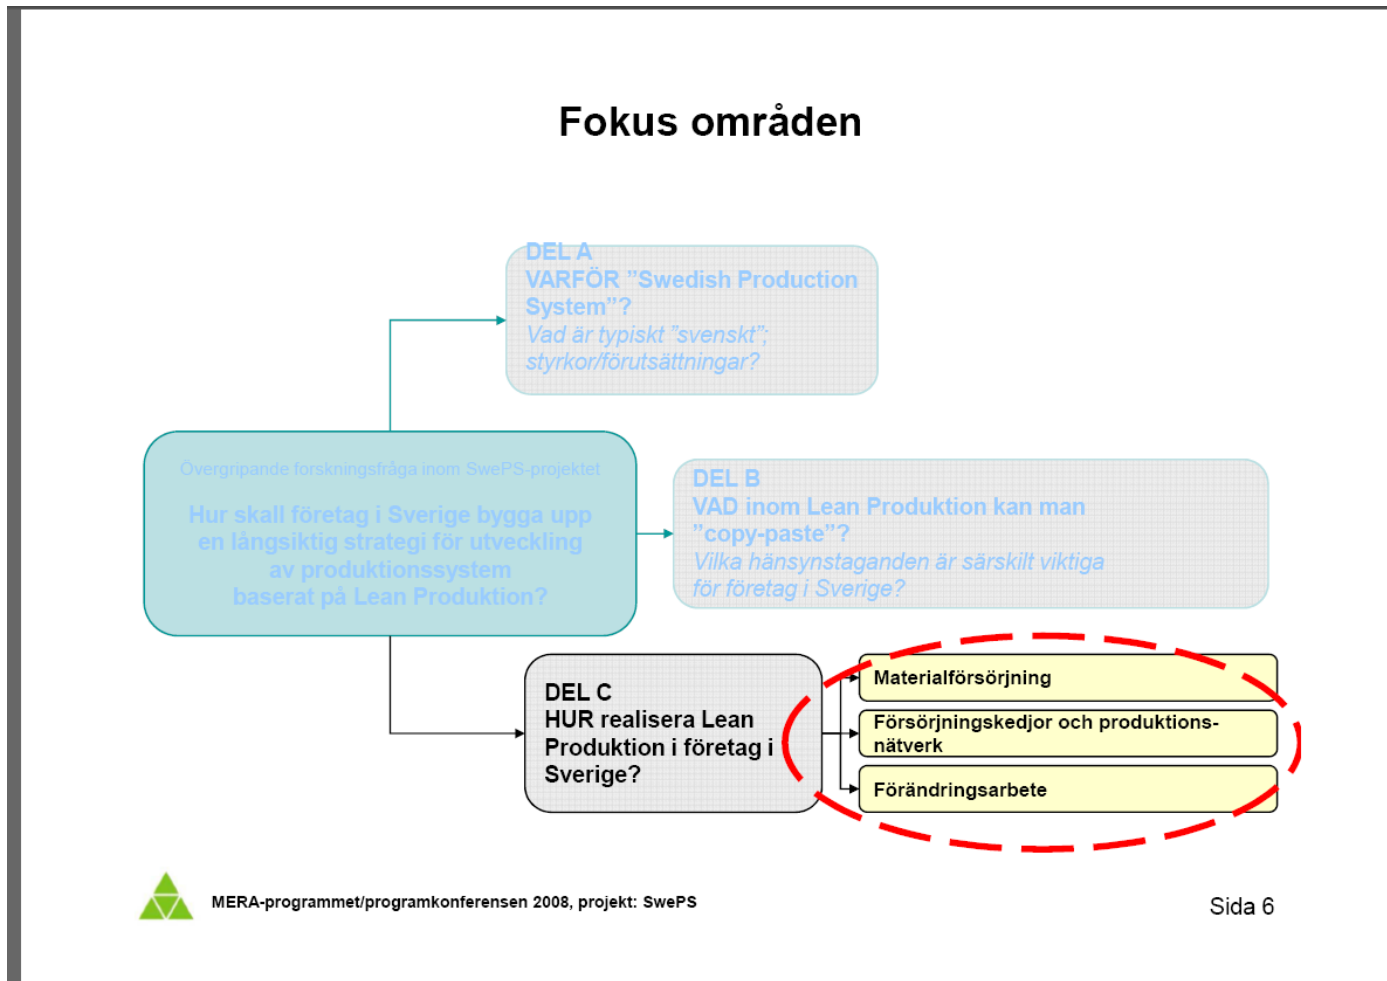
Fokus områden

DEL A
VARFÖR "Swedish Production System"?
Vad är typiskt "svenskt"; styrkor/förutsättningar?

Övergripande forskningsfråga inom SwePS-projektet

Hur skall företag i Sverige bygga upp en långsiktig strategi för utveckling av produktionssystem baserat på Lean Produktion?

DEL B
VAD inom Lean Produktion kan man "copy-paste"?
Vilka hänsynstaganden är särskilt viktiga för företag i Sverige?

DEL C
HUR realisera Lean Produktion i företag i Sverige?

Materialförsörjning

Försörjningskedjor och produktionsnätverk

Förändringsarbete

MERA-programmet/programkonferensen 2008, projekt: SwePS

Sida 6